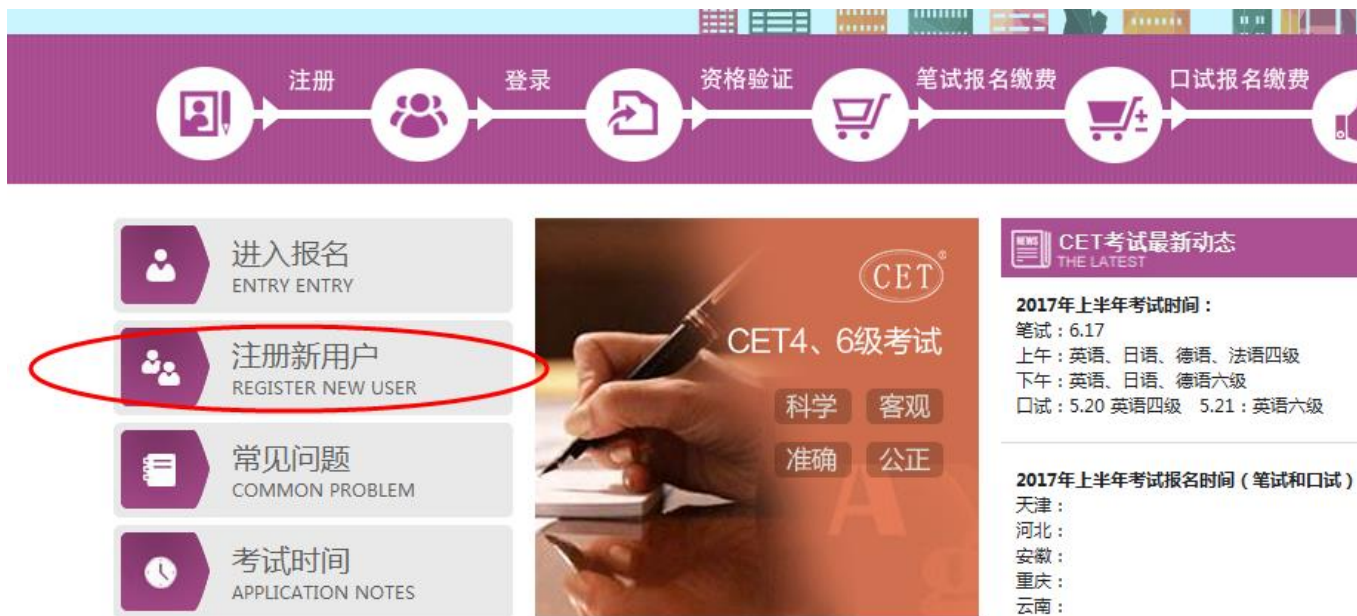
注册
登录
资格验证
笔试报名缴费
口试报名缴费

进入报名
ENTRY ENTRY

注册新用户
REGISTER NEW USER

常见问题
COMMON PROBLEM

考试时间
APPLICATION NOTES

CET

CET4、6级考试

科学 客观
准确 公正

NEWS CET考试最新动态
THE LATEST

2017年上半年考试时间：
笔试：6.17
上午：英语、日语、德语、法语四级
下午：英语、日语、德语六级
口试：5.20 英语四级 5.21：英语六级

2017年上半年考试报名时间（笔试和口试）
天津：
河北：
安徽：
重庆：
云南：